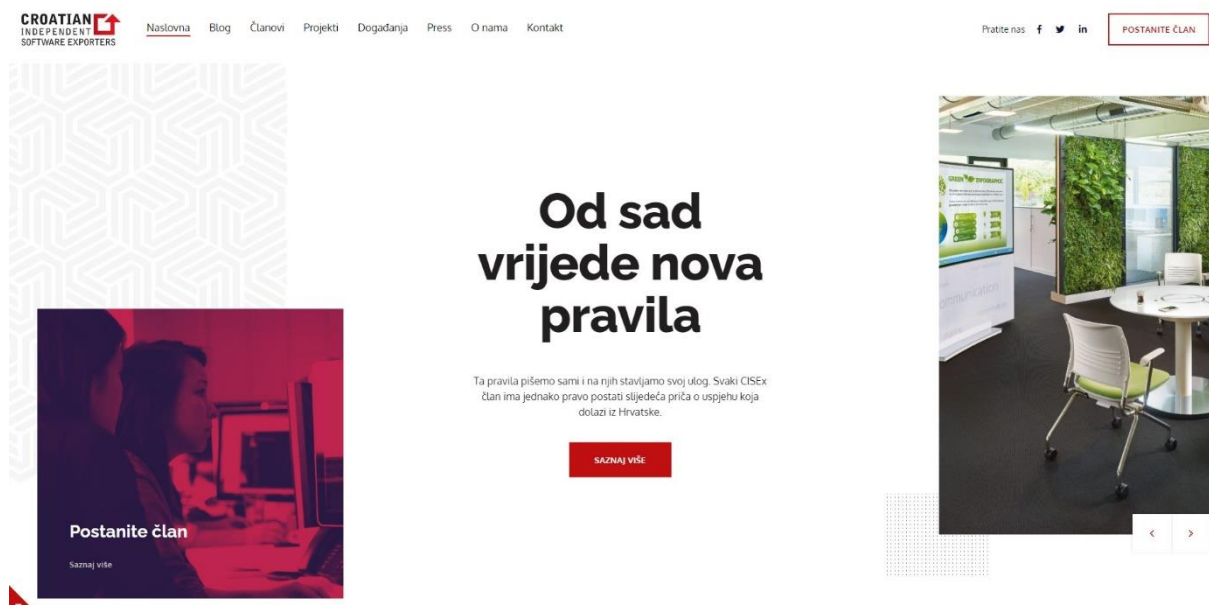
CROATIAN INDEPENDENT SOFTWARE EXPORTERS

Naslovna Blog Članovi Projekti Događanja Press O nama Kontakt

Pratite nas f in

POSTANITE ČLAN

Od sad vrijede nova pravila

Ta pravila pišemo sami i na njih stavljamo svoj ulog. Svaki CISEx član ima jednako pravo postati slijedeća priča o uspjehu koja dolazi iz Hrvatske.

SAZNAJ VIŠE

Postanite član

Saznaj više

GREEN INFOGRAPHICS

communication

‹ ›